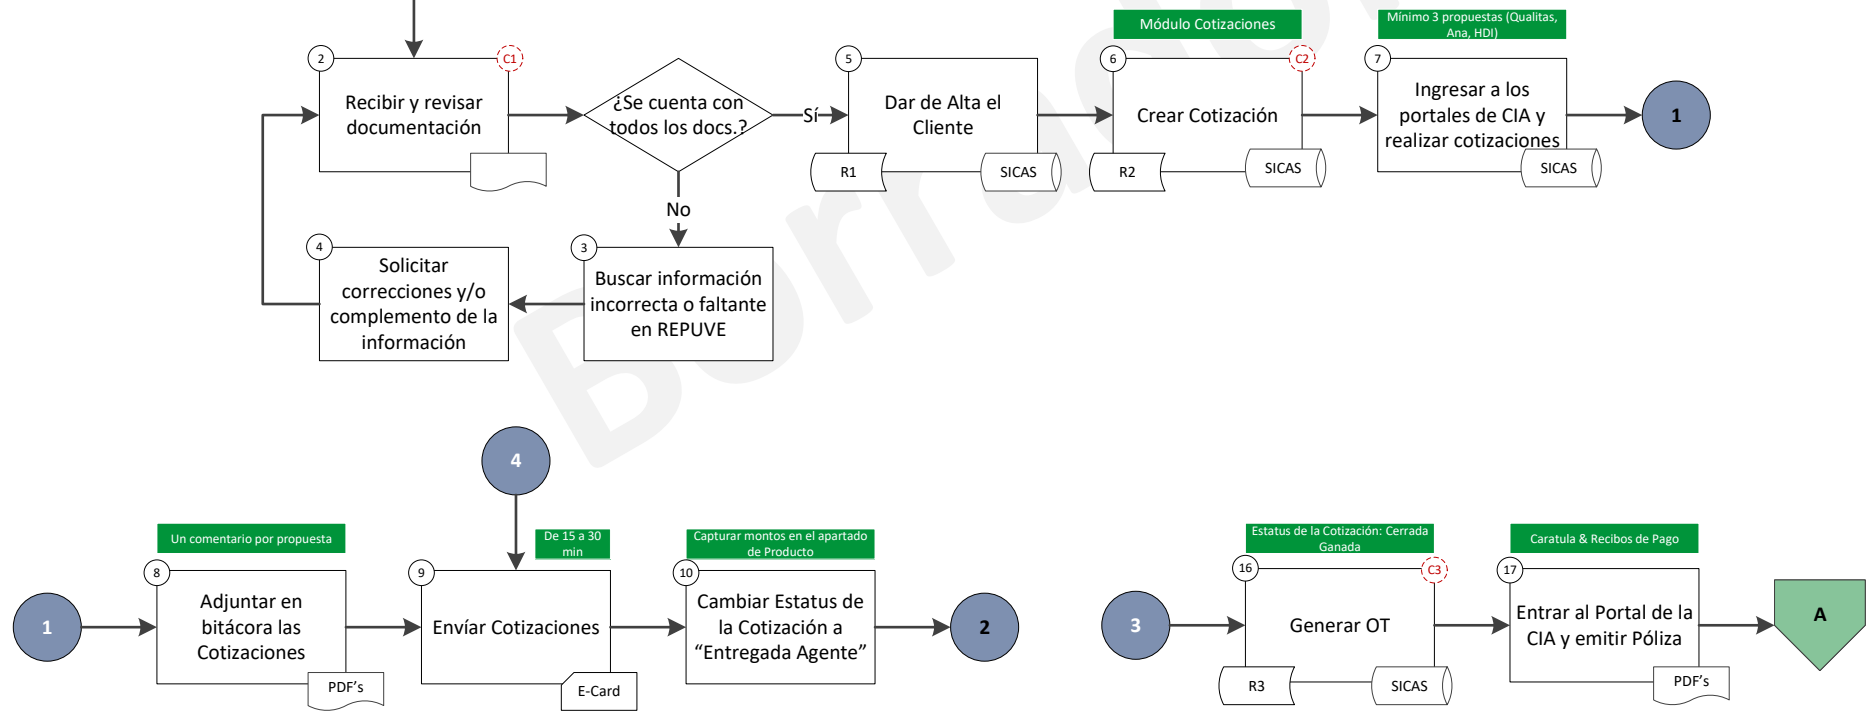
Módulo Cotizaciones

Mínimo 3 propuestas (Qualitas, Ana, HDI)

2 C1 Recibir y revisar documentación

¿Se cuenta con todos los docs.?

Sí

No

5 Dar de Alta el Cliente

R1 SICAS

6 C2 Crear Cotización

R2 SICAS

7 Ingresar a los portales de CIA y realizar cotizaciones

SICAS

1

4 Solicitar correcciones y/o complemento de la información

3 Buscar información incorrecta o faltante en REPUVE

4

Un comentario por propuesta

De 15 a 30 min

Capturar montos en el apartado de Producto

1

8 Adjuntar en bitácora las Cotizaciones

PDF's

9 Envíar Cotizaciones

E-Card

10 Cambiar Estatus de la Cotización a "Entregada Agente"

2

Estatus de la Cotización: Cerrada Ganada

Caratula & Recibos de Pago

3

16 C3 Generar OT

R3 SICAS

17 Entrar al Portal de la CIA y emitir Póliza

PDF's

A